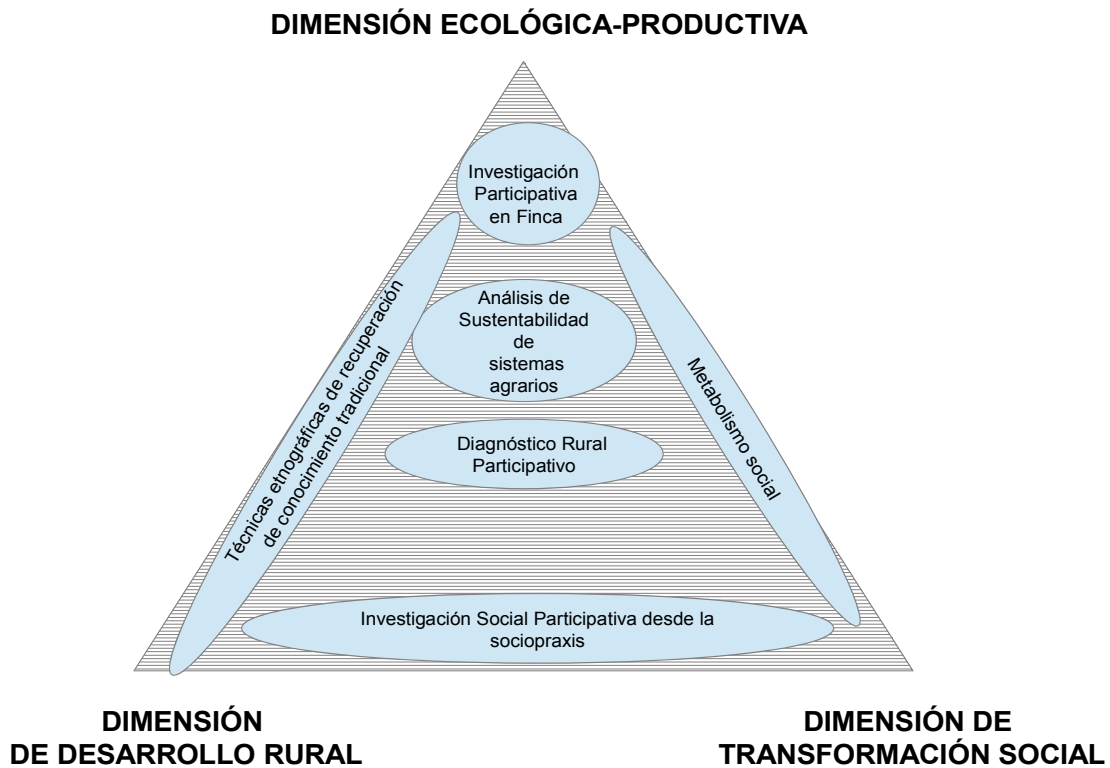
DIMENSIÓN ECOLÓGICA-PRODUCTIVA

Investigación Participativa en Finca

Técnicas etnográficas de recuperación de conocimiento tradicional

Análisis de Sustentabilidad de sistemas agrarios

Metabolismo social

Diagnóstico Rural Participativo

Investigación Social Participativa desde la sociopraxis

DIMENSIÓN DE DESARROLLO RURAL

DIMENSIÓN DE TRANSFORMACIÓN SOCIAL